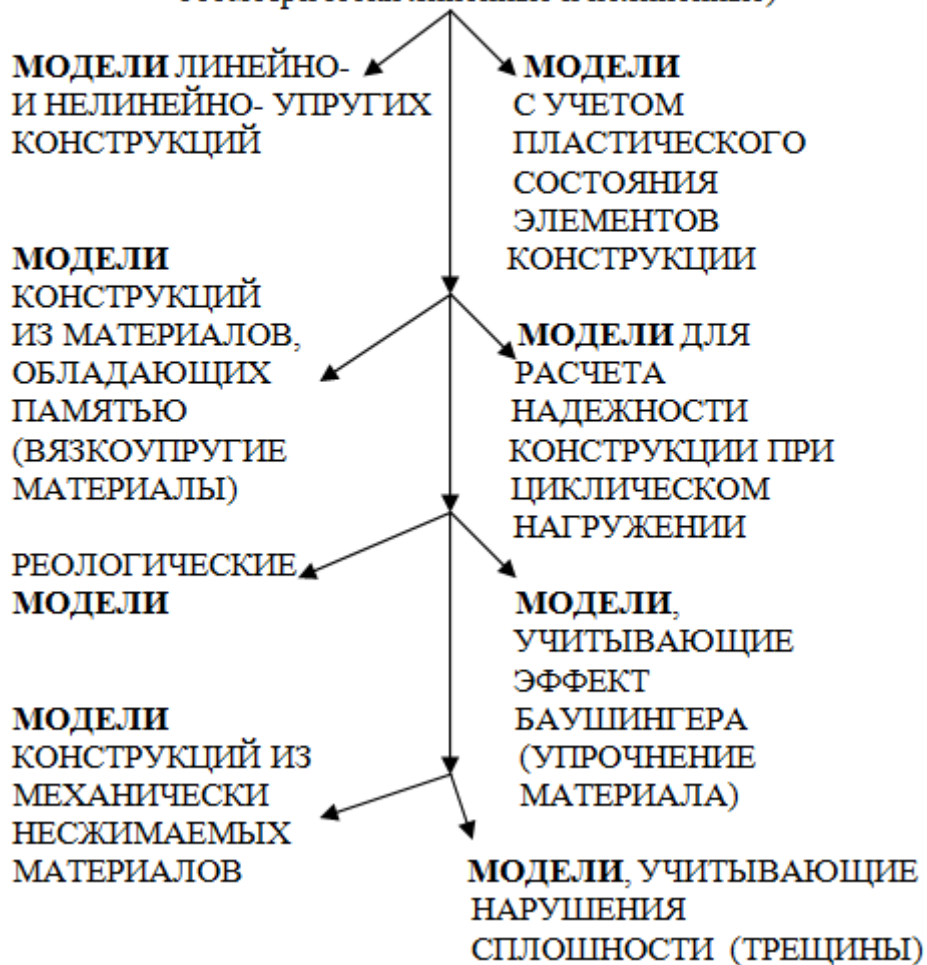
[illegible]

МОДЕЛИ ЛИНЕЙНО- И НЕЛИНЕЙНО- УПРУГИХ КОНСТРУКЦИЙ

МОДЕЛИ С УЧЕТОМ ПЛАСТИЧЕСКОГО СОСТОЯНИЯ ЭЛЕМЕНТОВ КОНСТРУКЦИИ

МОДЕЛИ КОНСТРУКЦИЙ ИЗ МАТЕРИАЛОВ, ОБЛАДАЮЩИХ ПАМЯТЬЮ (ВЯЗКОУПРУГИЕ МАТЕРИАЛЫ)

МОДЕЛИ ДЛЯ РАСЧЕТА НАДЕЖНОСТИ КОНСТРУКЦИИ ПРИ ЦИКЛИЧЕСКОМ НАГРУЖЕНИИ

РЕОЛОГИЧЕСКИЕ МОДЕЛИ

МОДЕЛИ, УЧИТЫВАЮЩИЕ ЭФФЕКТ БАУШИНГЕРА (УПРОЧНЕНИЕ МАТЕРИАЛА)

МОДЕЛИ КОНСТРУКЦИЙ ИЗ МЕХАНИЧЕСКИ НЕСЖИМАЕМЫХ МАТЕРИАЛОВ

МОДЕЛИ, УЧИТЫВАЮЩИЕ НАРУШЕНИЯ СПЛОШНОСТИ (ТРЕЩИНЫ)